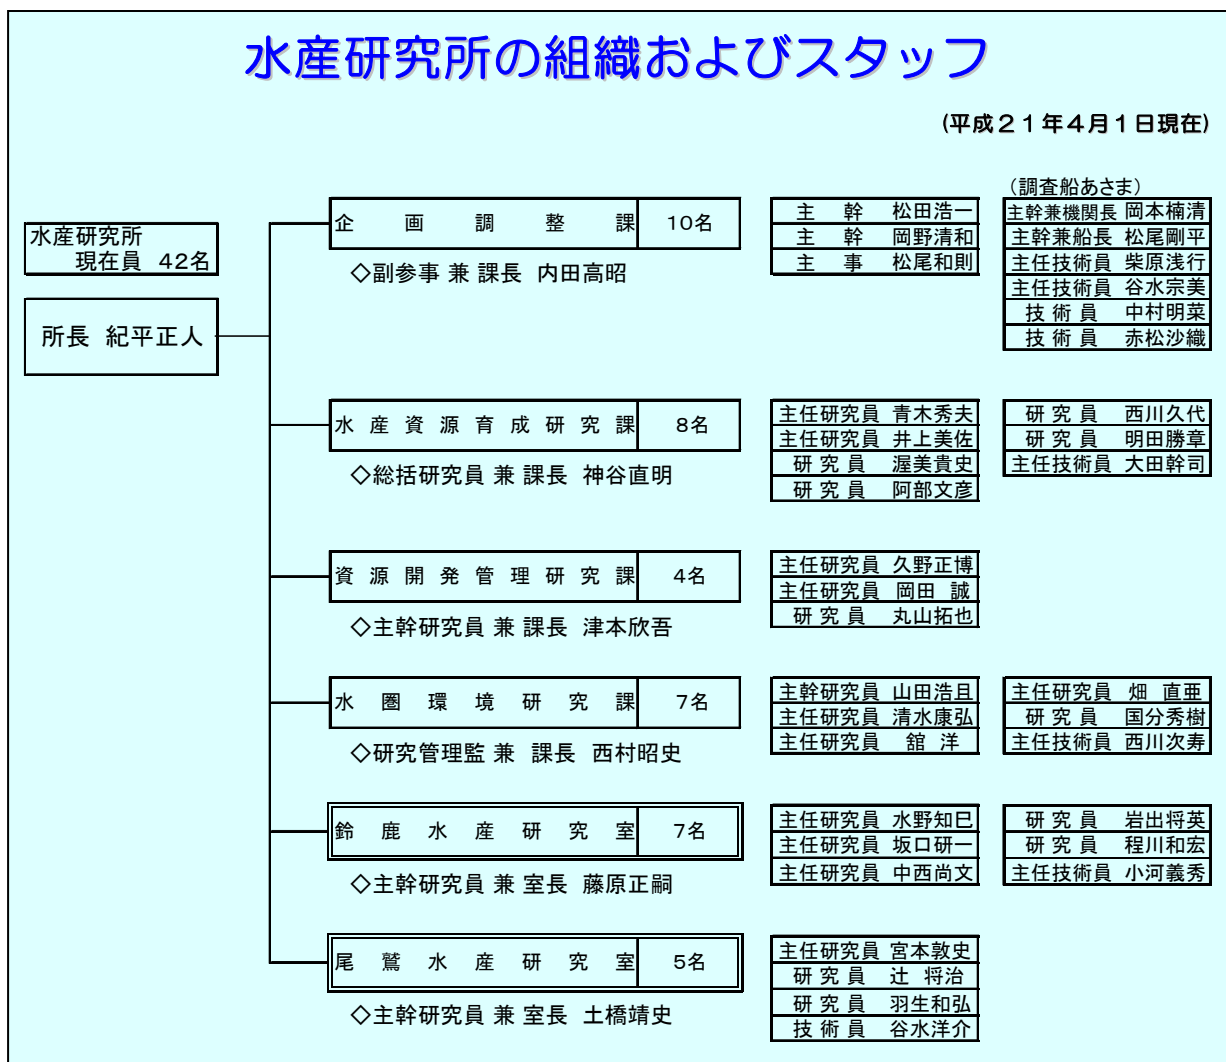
水産研究所の組織およびスタッフ

(平成21年4月1日現在)

水産研究所
現在員 42名

所長 紀平正人

企画調整課 10名
◇副参事 兼 課長 内田高昭

主幹 松田浩一
主幹 岡野清和
主事 松尾和則

(調査船あさま)
主幹兼機関長 岡本楠清
主幹兼船長 松尾剛平
主任技術員 柴原浅行
主任技術員 谷水宗美
技術員 中村明菜
技術員 赤松沙織

水産資源育成研究課 8名
◇総括研究員 兼 課長 神谷直明

主任研究員 青木秀夫
主任研究員 井上美佐
研究員 渥美貴史
研究員 阿部文彦

研究員 西川久代
研究員 明田勝章
主任技術員 大田幹司

資源開発管理研究課 4名
◇主幹研究員 兼 課長 津本欣吾

主任研究員 久野正博
主任研究員 岡田 誠
研究員 丸山拓也

水圏環境研究課 7名
◇研究管理監 兼 課長 西村昭史

主幹研究員 山田浩且
主任研究員 清水康弘
主任研究員 舘 洋

主任研究員 畑 直亜
研究員 国分秀樹
主任技術員 西川次寿

鈴鹿水産研究室 7名
◇主幹研究員 兼 室長 藤原正嗣

主任研究員 水野知巳
主任研究員 坂口研一
主任研究員 中西尚文

研究員 岩出将英
研究員 程川和宏
主任技術員 小河義秀

尾鷲水産研究室 5名
◇主幹研究員 兼 室長 土橋靖史

主任研究員 宮本敦史
研究員 辻 将治
研究員 羽生和弘
技術員 谷水洋介